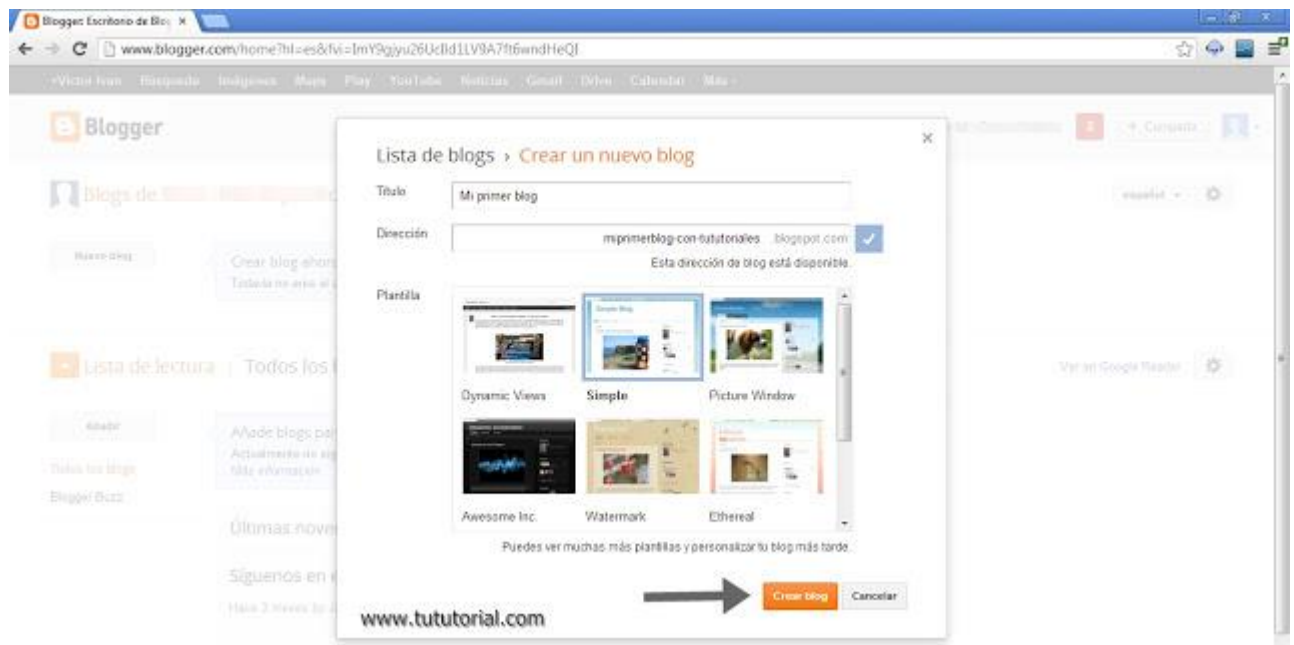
Blogger: Escritorio de Blo ×

www.blogger.com/home?hl=es&fvi=ImY9gjyu26UcIId1LV9A7ft6wndHeQI

+Victor Ivan Búsqueda Imágenes Maps Play YouTube Noticias Gmail Drive Calendar Más

Blogger

Blogs de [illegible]

Nuevo blog

Crear blog ahora
Todavía no eres el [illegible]

Lista de lectura | Todos los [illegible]

Añadir

Añade blogs pa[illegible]
Actualmente no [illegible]
Más información

Todos los blogs

Blogger Buzz

Últimas nove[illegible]

Síguenos en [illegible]

Hace 3 meses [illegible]

español

Ver en Google Reader

+ Compartir

×

Lista de blogs › Crear un nuevo blog

Título
Mi primer blog

Dirección
miprimerblog-con-tututoriales .blogspot.com
Esta dirección de blog está disponible.

Plantilla

Dynamic Views
Simple
Picture Window
Awesome Inc.
Watermark
Ethereal

Puedes ver muchas más plantillas y personalizar tu blog más tarde.

Crear blog
Cancelar

www.tututorial.com